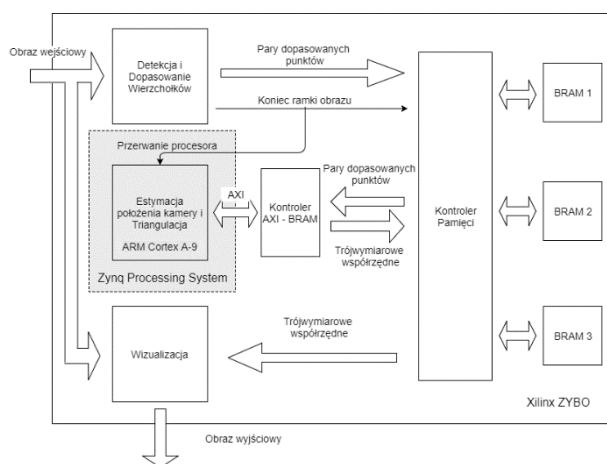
Obraz wejściowy

Detekcja i Dopasowanie Wierzchołków

Pary dopasowanych punktów

Koniec ramki obrazu

Przerwanie procesora

Estymacja położenia kamery i Triangulacja

ARM Cortex A-9

Zynq Processing System

AXI

Kontroler AXI - BRAM

Pary dopasowanych punktów

Trójwymiarowe współrzędne

Kontroler Pamięci

BRAM 1

BRAM 2

BRAM 3

Trójwymiarowe współrzędne

Wizualizacja

Xilinx ZYBO

Obraz wyjściowy